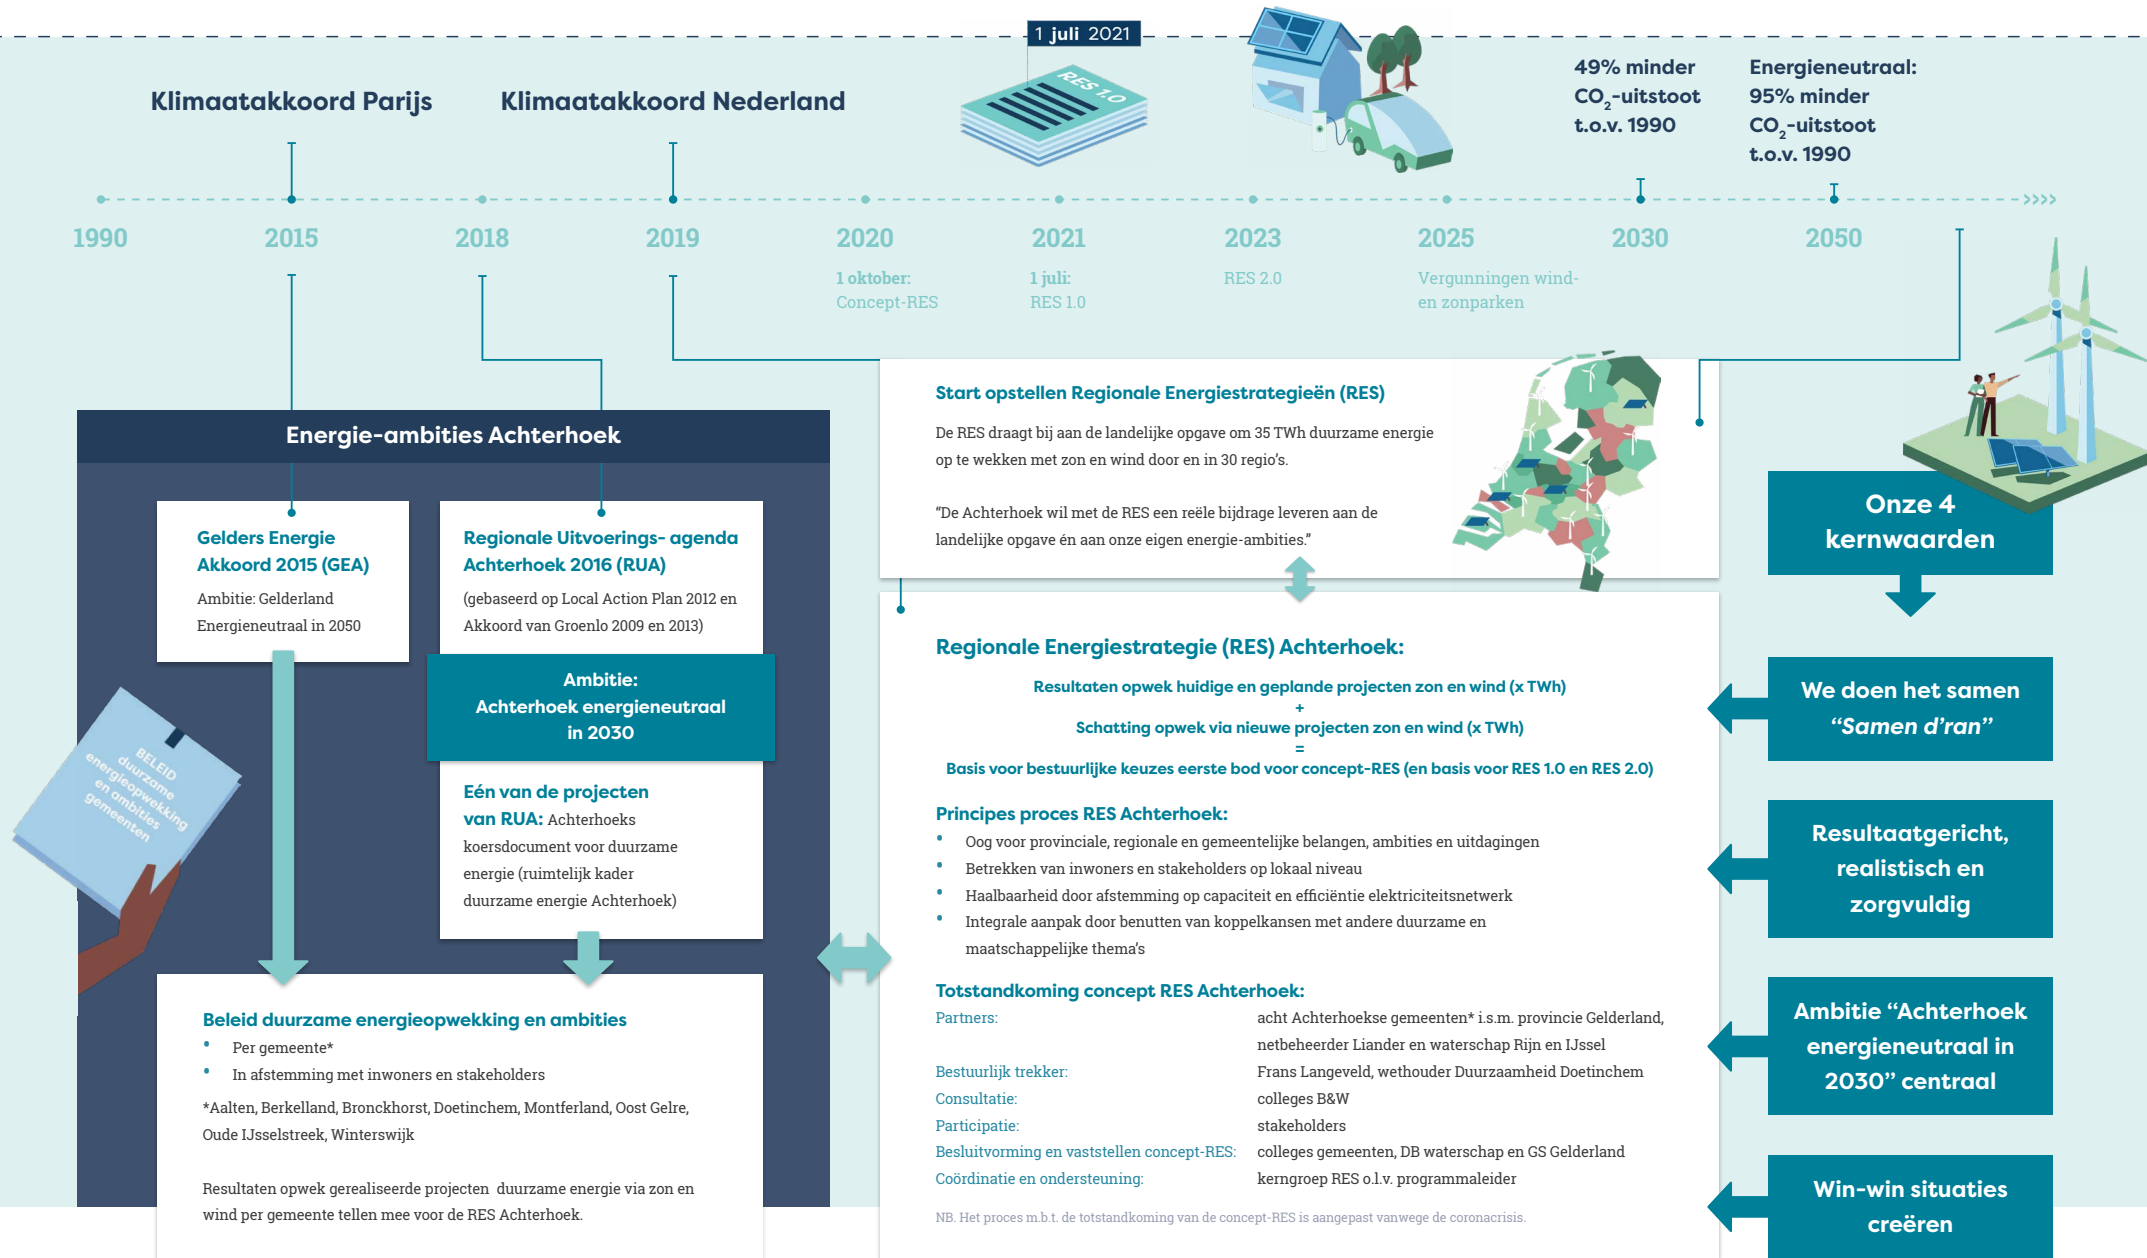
1 juli 2021

RES 1.0

Klimaatakkoord Parijs

Klimaatakkoord Nederland

49% minder $CO_2$-uitstoot t.o.v. 1990

Energieneutraal: 95% minder $CO_2$-uitstoot t.o.v. 1990

1990

2015

2018

2019

2020
1 oktober: Concept-RES

2021
1 juli: RES 1.0

2023
RES 2.0

2025
Vergunningen wind- en zonparken

2030

2050

Energie-ambities Achterhoek

Gelders Energie Akkoord 2015 (GEA)
Ambitie: Gelderland Energieneutraal in 2050

Regionale Uitvoerings- agenda Achterhoek 2016 (RUA)
(gebaseerd op Local Action Plan 2012 en Akkoord van Groenlo 2009 en 2013)

Ambitie: Achterhoek energieneutraal in 2030

Eén van de projecten van RUA: Achterhoeks koersdocument voor duurzame energie (ruimtelijk kader duurzame energie Achterhoek)

BELEID duurzame energieopwekking en ambities gemeenten

Beleid duurzame energieopwekking en ambities
• Per gemeente*
• In afstemming met inwoners en stakeholders
*Aalten, Berkelland, Bronckhorst, Doetinchem, Montferland, Oost Gelre, Oude IJsselstreek, Winterswijk

Resultaten opwek gerealiseerde projecten duurzame energie via zon en wind per gemeente tellen mee voor de RES Achterhoek.

Start opstellen Regionale Energiestrategieën (RES)
De RES draagt bij aan de landelijke opgave om 35 TWh duurzame energie op te wekken met zon en wind door en in 30 regio's.

"De Achterhoek wil met de RES een reële bijdrage leveren aan de landelijke opgave én aan onze eigen energie-ambities."

Regionale Energiestrategie (RES) Achterhoek:
Resultaten opwek huidige en geplande projecten zon en wind (x TWh)
+
Schatting opwek via nieuwe projecten zon en wind (x TWh)
=
Basis voor bestuurlijke keuzes eerste bod voor concept-RES (en basis voor RES 1.0 en RES 2.0)

Principes proces RES Achterhoek:
• Oog voor provinciale, regionale en gemeentelijke belangen, ambities en uitdagingen
• Betrekken van inwoners en stakeholders op lokaal niveau
• Haalbaarheid door afstemming op capaciteit en efficiëntie elektriciteitsnetwerk
• Integrale aanpak door benutten van koppelkansen met andere duurzame en maatschappelijke thema's

Totstandkoming concept RES Achterhoek:

| | |
|---|---|
| Partners: | acht Achterhoekse gemeenten* i.s.m. provincie Gelderland, netbeheerder Liander en waterschap Rijn en IJssel |
| Bestuurlijk trekker: | Frans Langeveld, wethouder Duurzaamheid Doetinchem |
| Consultatie: | colleges B&W |
| Participatie: | stakeholders |
| Besluitvorming en vaststellen concept-RES: | colleges gemeenten, DB waterschap en GS Gelderland |
| Coördinatie en ondersteuning: | kerngroep RES o.l.v. programmaleider |

NB. Het proces m.b.t. de totstandkoming van de concept-RES is aangepast vanwege de coronacrisis.

Onze 4 kernwaarden

We doen het samen "Samen d'ran"

Resultaatgericht, realistisch en zorgvuldig

Ambitie "Achterhoek energieneutraal in 2030" centraal

Win-win situaties creëren